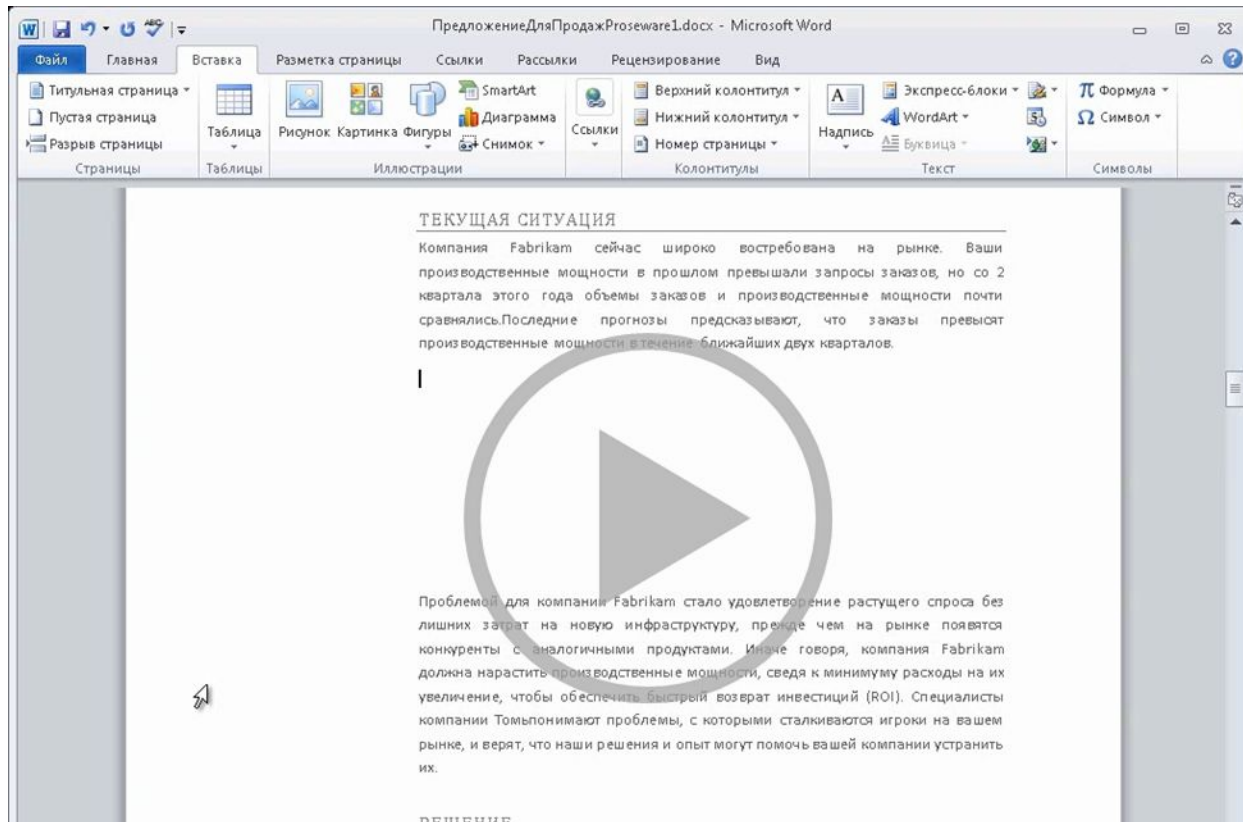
ПредложениеДляПродажProseware1.docx - Microsoft Word

Файл Главная Вставка Разметка страницы Ссылки Рассылки Рецензирование Вид

Титульная страница
Пустая страница
Разрыв страницы
Страницы

Таблица
Таблицы

Рисунок Картинка Фигуры SmartArt Диаграмма Снимок
Иллюстрации

Ссылки

Верхний колонтитул
Нижний колонтитул
Номер страницы
Колонтитулы

Надпись Экспресс-блоки WordArt Буквица
Текст

Формула
Символ
Символы

ТЕКУЩАЯ СИТУАЦИЯ

Компания Fabrikam сейчас широко востребована на рынке. Ваши производственные мощности в прошлом превышали запросы заказов, но со 2 квартала этого года объемы заказов и производственные мощности почти сравнялись.Последние прогнозы предсказывают, что заказы превысят производственные мощности в течение ближайших двух кварталов.

Проблемой для компании Fabrikam стало удовлетворение растущего спроса без лишних затрат на новую инфраструктуру, прежде чем на рынке появятся конкуренты с аналогичными продуктами. Иначе говоря, компания Fabrikam должна нарастить производственные мощности, сведя к минимуму расходы на их увеличение, чтобы обеспечить быстрый возврат инвестиций (ROI). Специалисты компании Томьпонимают проблемы, с которыми сталкиваются игроки на вашем рынке, и верят, что наши решения и опыт могут помочь вашей компании устранить их.

РЕШЕНИЕ